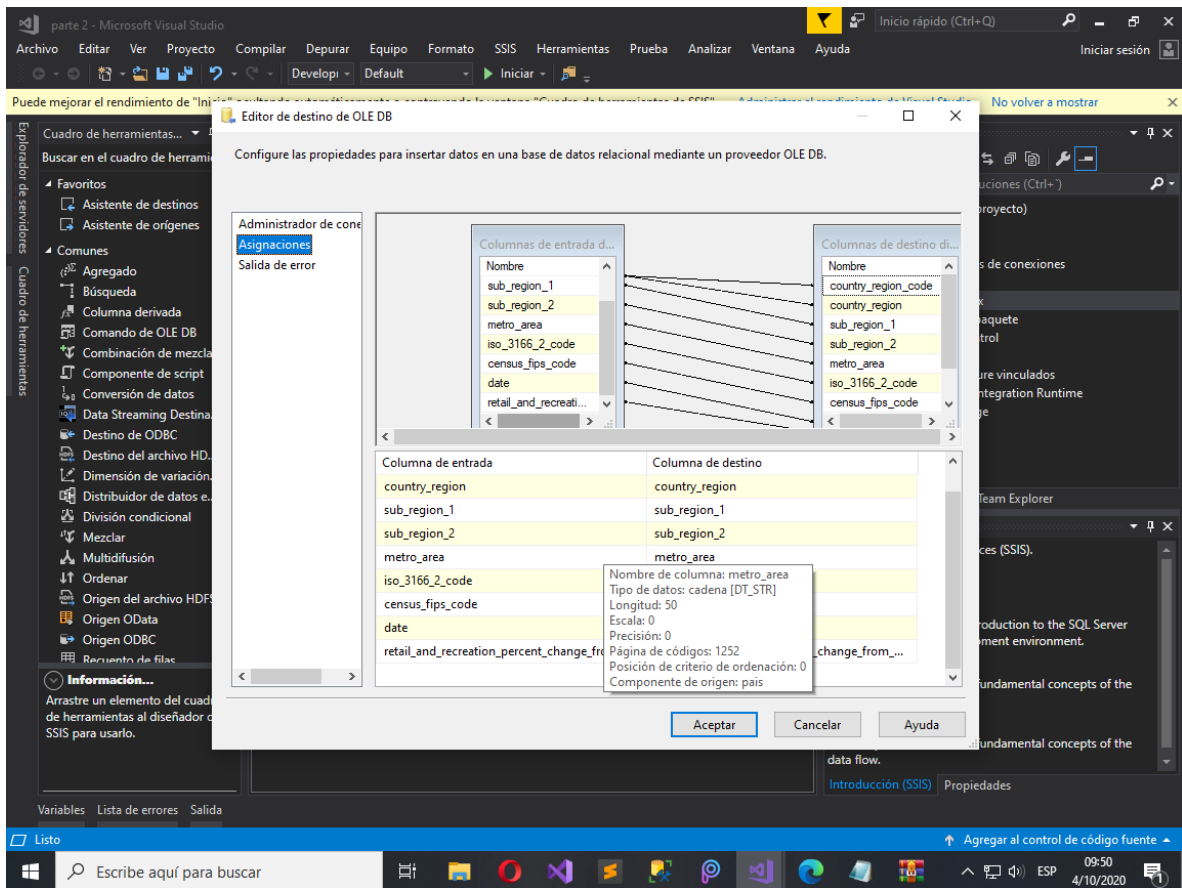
parte 2 - Microsoft Visual Studio
Inicio rápido (Ctrl+Q)
Archivo Editar Ver Proyecto Compilar Depurar Equipo Formato SSIS Herramientas Prueba Analizar Ventana Ayuda
Iniciar sesión
Developi Default Iniciar
Puede mejorar el rendimiento de "Ini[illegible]
No volver a mostrar
Explorador de servidores Cuadro de herramientas
Cuadro de herramientas...
Buscar en el cuadro de herrami
Favoritos
Asistente de destinos
Asistente de orígenes
Comunes
Agregado
Búsqueda
Columna derivada
Comando de OLE DB
Combinación de mezcla
Componente de script
Conversión de datos
Data Streaming Destina...
Destino de ODBC
Destino del archivo HD...
Dimensión de variación...
Distribuidor de datos e...
División condicional
Mezclar
Multidifusión
Ordenar
Origen del archivo HDFS
Origen OData
Origen ODBC
Recuento de filas
Información...
Arrastre un elemento del cuadro de herramientas al diseñador de SSIS para usarlo.
Variables Lista de errores Salida
Editor de destino de OLE DB
Configure las propiedades para insertar datos en una base de datos relacional mediante un proveedor OLE DB.
Administrador de cone
Asignaciones
Salida de error
Columnas de entrada d...
Nombre
sub_region_1
sub_region_2
metro_area
iso_3166_2_code
census_fips_code
date
retail_and_recreati...
Columnas de destino di...
Nombre
country_region_code
country_region
sub_region_1
sub_region_2
metro_area
iso_3166_2_code
census_fips_code

| Columna de entrada | Columna de destino |
|---|---|
| country_region | country_region |
| sub_region_1 | sub_region_1 |
| sub_region_2 | sub_region_2 |
| metro_area | metro_area |
| iso_3166_2_code | |
| census_fips_code | |
| date | |
| retail_and_recreation_percent_change_fr | _change_from_... |

Nombre de columna: metro_area
Tipo de datos: cadena [DT_STR]
Longitud: 50
Escala: 0
Precisión: 0
Página de códigos: 1252
Posición de criterio de ordenación: 0
Componente de origen: pais
Aceptar Cancelar Ayuda
uciones (Ctrl+´)
proyecto)
s de conexiones
x
aquete
trol
ure vinculados
ntegration Runtime
ge
Team Explorer
ces (SSIS).
roduction to the SQL Server
ment environment.
fundamental concepts of the
fundamental concepts of the
data flow.
Introducción (SSIS) Propiedades
Listo
Agregar al control de código fuente
Escribe aquí para buscar
ESP 09:50 4/10/2020